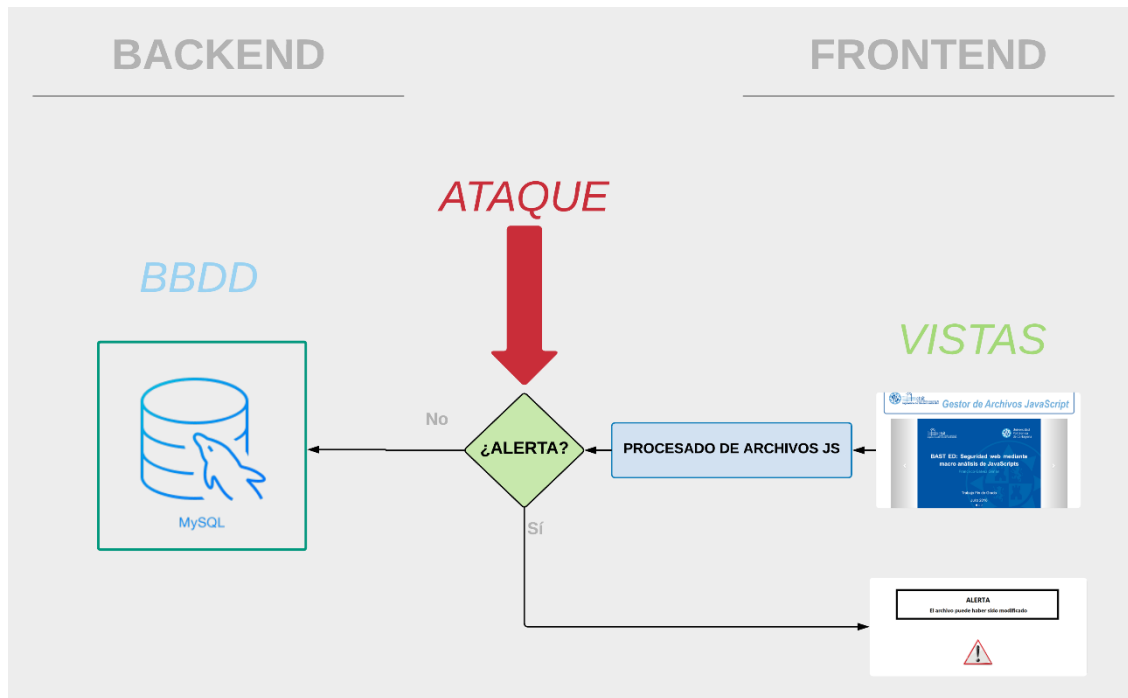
BACKEND

FRONTEND

ATAQUE

BBDD

VISTAS

MySQL

No

¿ALERTA?

Sí

PROCESADO DE ARCHIVOS JS

Gestor de Archivos JavaScript

BAST ED: Seguridad web mediante macro análisis de JavaScripts

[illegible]

ALERTA

El archivo puede haber sido modificado